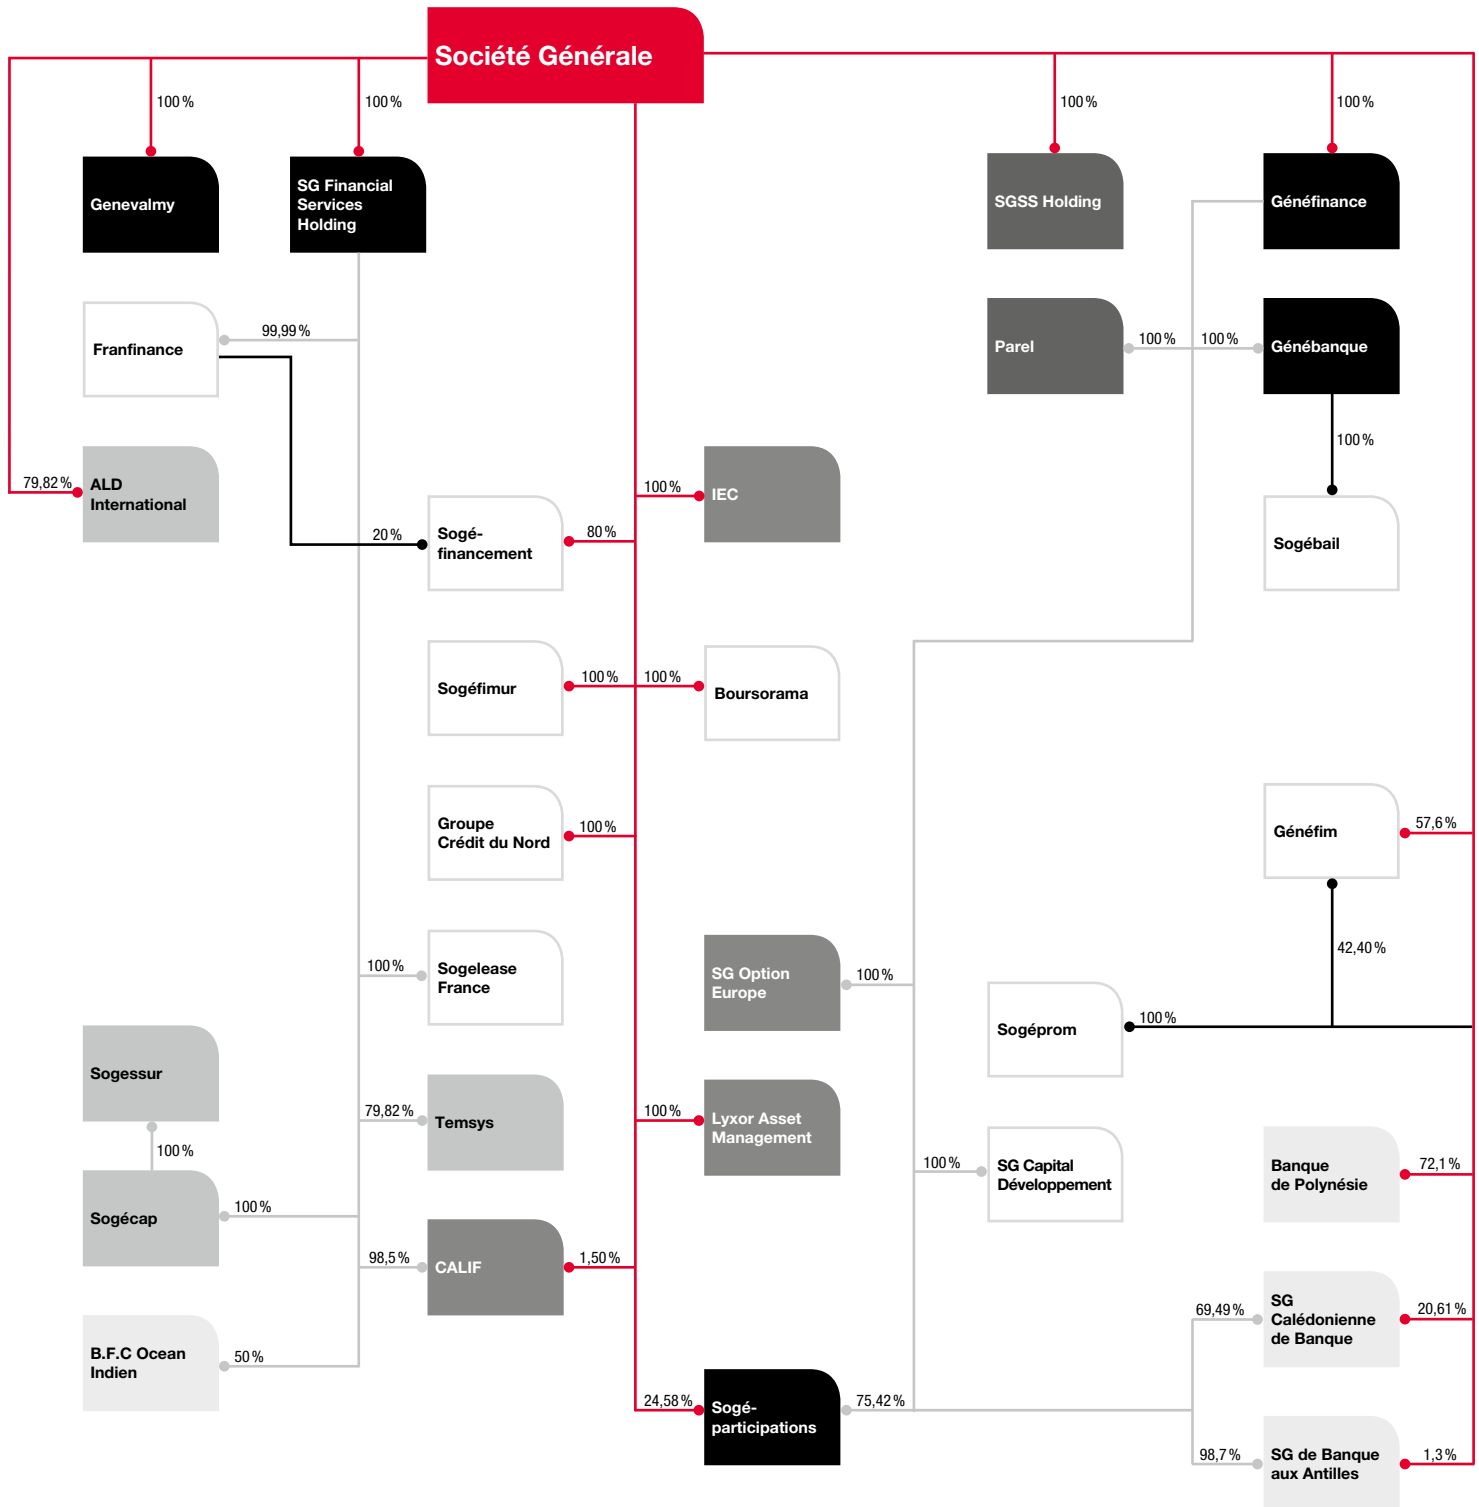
Société Générale

100 %
Genevalmy

100 %
SG Financial Services Holding

100 %
SGSS Holding

100 %
Généfinance

Franfinance
99,99 %

Parel
100 %
100 %
Génébanque

79,82 %
ALD International

100 %
IEC

100 %
Sogébail

20 %
Sogé-financement
80 %

Sogéfimur
100 %
100 %
Boursorama

Groupe Crédit du Nord
100 %

Généfim
57,6 %

42,40 %

100 %
Sogelease France

SG Option Europe
100 %

Sogéprom
100 %

Sogessur
100 %

79,82 %
Temsys

100 %
Lyxor Asset Management

Sogécap
100 %

100 %
SG Capital Développement

Banque de Polynésie
72,1 %

98,5 %
CALIF
1,50 %

69,49 %
SG Calédonienne de Banque
20,61 %

B.F.C Ocean Indien
50 %

24,58 %
Sogé-participations
75,42 %

98,7 %
SG de Banque aux Antilles
1,3 %